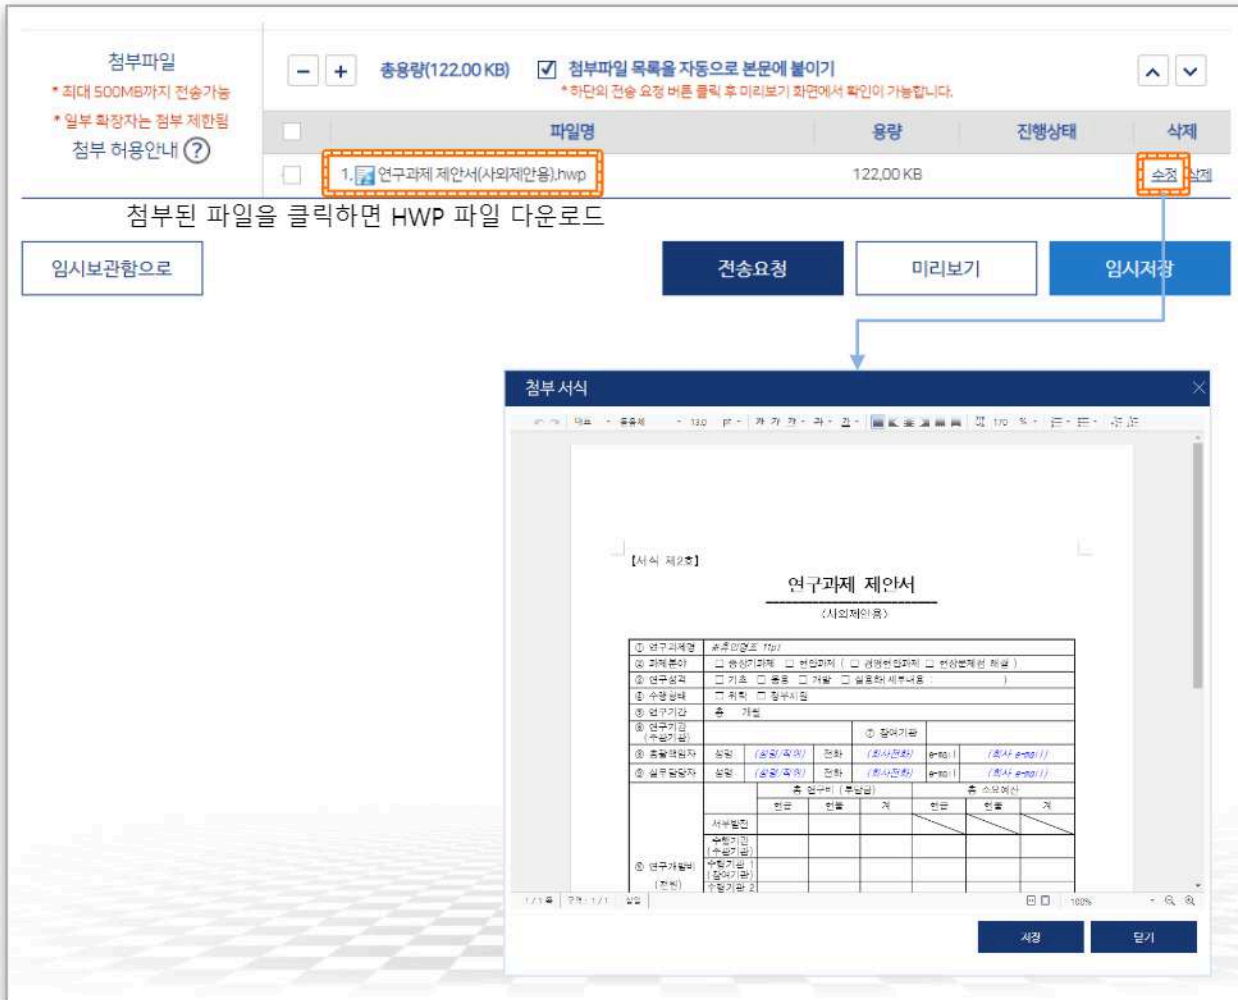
첨부파일
* 최대 500MB까지 전송가능
* 일부 확장자는 첨부 제한됨
첨부 허용안내 ?

− + 총용량(122.00 KB) ☑ 첨부파일 목록을 자동으로 본문에 붙이기
* 하단의 전송 요청 버튼 클릭 후 미리보기 화면에서 확인이 가능합니다.

| | 파일명 | 용량 | 진행상태 | 삭제 |
|---|---|---|---|---|
| | 1. 연구과제 제안서(사외제안용).hwp | 122.00 KB | | 수정 삭제 |

첨부된 파일을 클릭하면 HWP 파일 다운로드

임시보관함으로
전송요청
미리보기
임시저장

첨부 서식

[서식 제2호]
연구과제 제안서
(사외제안용)

| ① 연구과제명 | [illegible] |
|---|---|
| ② 과제분야 | □ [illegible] □ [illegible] ( □ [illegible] □ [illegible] ) |
| ③ 연구성격 | □ 기초 □ 응용 □ 개발 □ 실용화 세부내용 : ) |
| ④ 수행형태 | □ 위탁 □ 공동시험 |
| ⑤ 연구기간 | 총 개월 |
| ⑥ 연구기관 (수행기관) | ⑦ 참여기관 |
| ⑧ 총괄책임자 | 성명 (성명/직위) 전화 (회사전화) e-mail (회사 e-mail) |
| ⑨ 실무담당자 | 성명 (성명/직위) 전화 (회사전화) e-mail (회사 e-mail) |
| ⑩ 연구개발비 (천원) | 총 연구비 (부담금) 현금 현물 계 / 총 소요예산 현금 현물 계 / 서부발전 / 수행기관 (수행기관) / 수행기관 (참여기관) / 수행기관 2 |

1/1쪽 | 구역 : 1/1 | 삽입 100%

저장
닫기